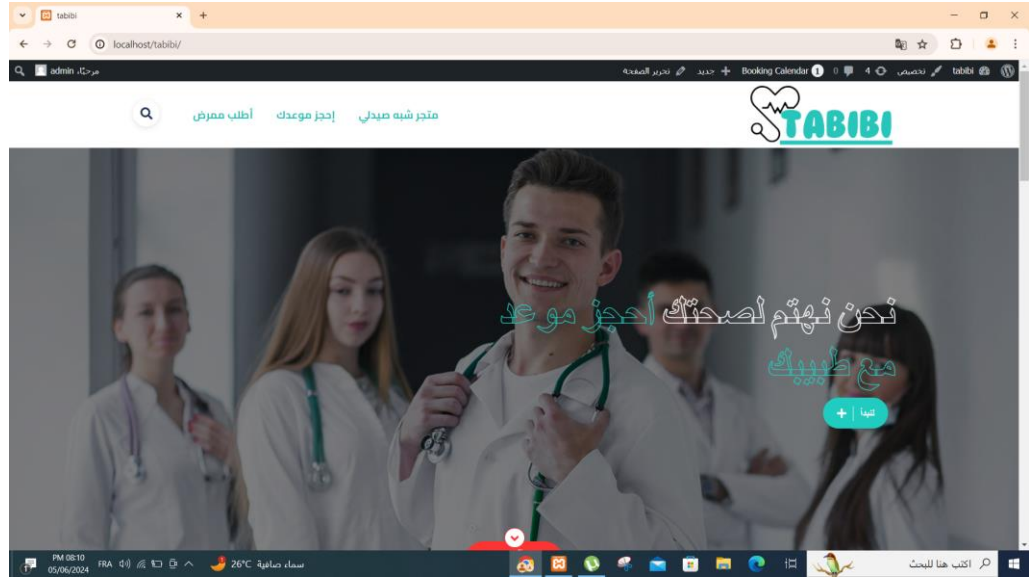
tabibi
localhost/tabibi/

tabibi تخصيص 4 0 Booking Calendar 1 جديد تحرير الصفحة
مرحبًا، admin

TABIBI
متجر شبه صيدلي إحجز موعدك أطلب ممرض

نحن نهتم لصحتك أحجز موعد مع طبيبك

ابدأ +

اكتب هنا للبحث
سماء صافية 26°C
FRA
PM 08:10
05/06/2024